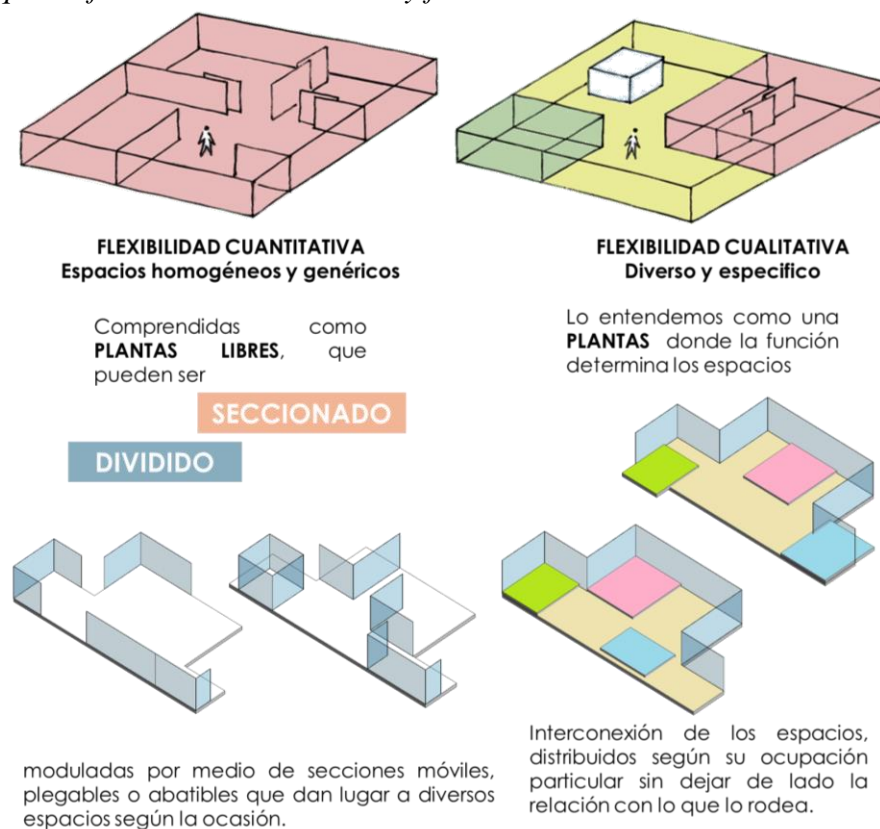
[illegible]

FLEXIBILIDAD CUANTITATIVA
Espacios homogéneos y genéricos

FLEXIBILIDAD CUALITATIVA
Diverso y especifico

Comprendidas como PLANTAS LIBRES, que pueden ser

Lo entendemos como una PLANTAS donde la función determina los espacios

SECCIONADO

DIVIDIDO

moduladas por medio de secciones móviles, plegables o abatibles que dan lugar a diversos espacios según la ocasión.

Interconexión de los espacios, distribuidos según su ocupación particular sin dejar de lado la relación con lo que lo rodea.